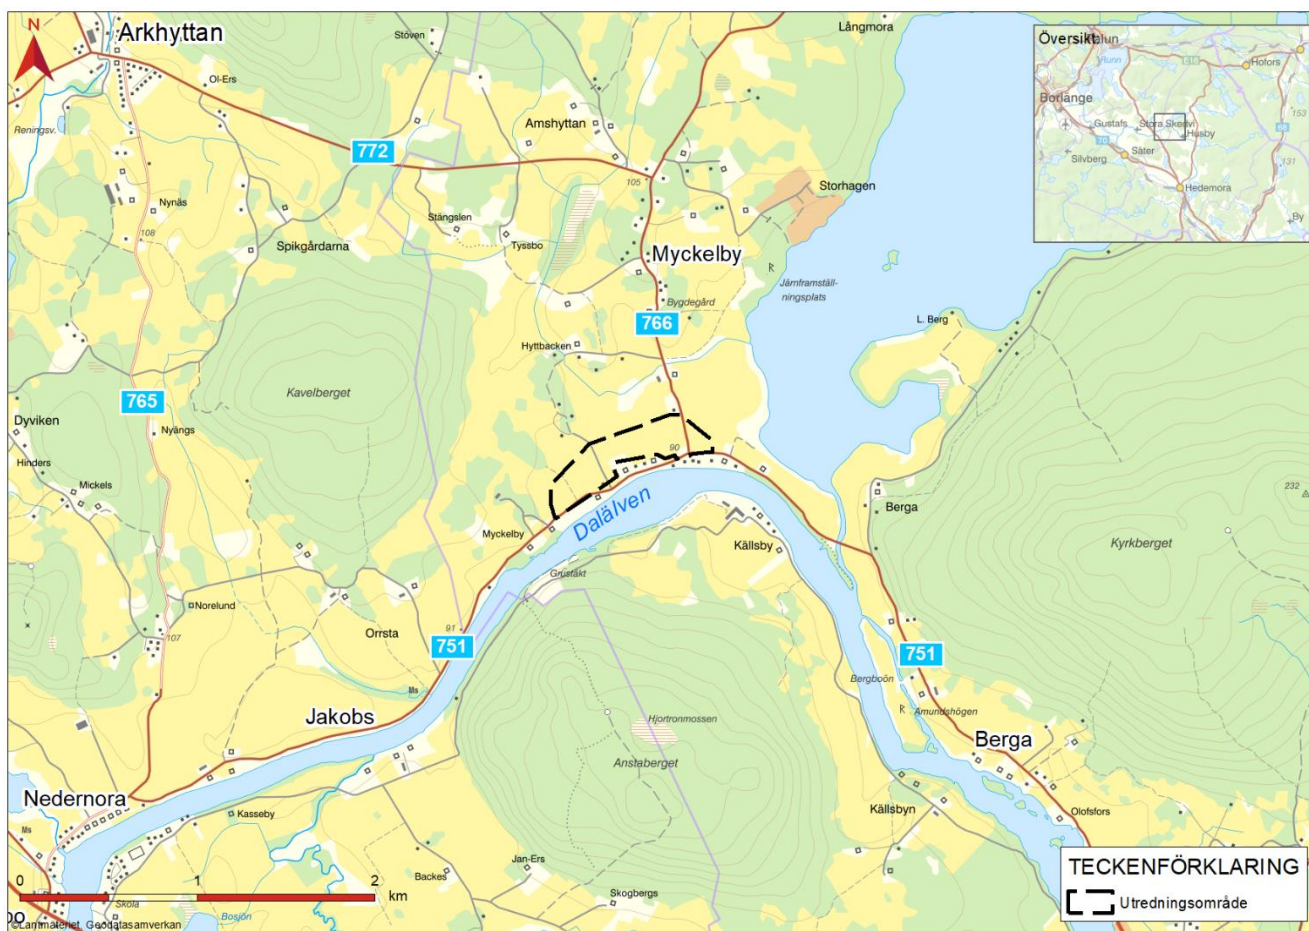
N
Arkhyttan
Stöven
Långmora
Ol-Ers
Reningsv.
Amshyttan
772
105
Storhagen
Nynäs
108
Stänglsen
Tyssbo
Spikgårdarna
Myckelby
Järnframställningsplats
Bygdegård
766
L. Berg
Hyttbacken
765
Kavelberget
Dyviken
Nyängs
Hinders
90
Mickels
Dalälven
Berga
232
Myckelby
Källsby
Kyrkberget
Grustäkt
Norelund
107
Orrsta
91
751
751
Bergboön
Ms
Amundshögen
Jakobs
Hjortronmossen
Berga
Anstaberget
Nedernora
Kasseby
Källsbyn
Olofsfors
Ms
Jan-Ers
Backes
Skogbergs
Skola
Bosjön
0
1
2
km
©Lantmäteriet, Geodatasamverkan
Översikt
Borlänge
Hofors
Gustafs
Stora Skedvi
Husby
Säter
Silvberg
Hedemora
By
TECKENFÖRKLARING
Utredningsområde